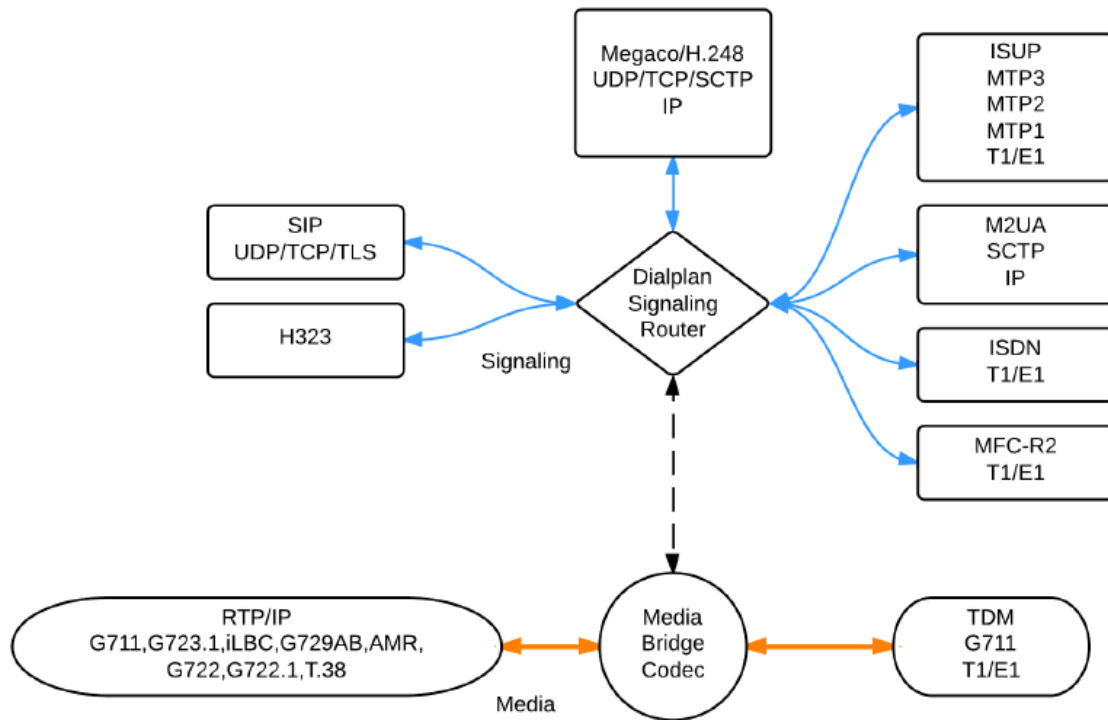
Megaco/H.248
UDP/TCP/SCTP
IP

ISUP
MTP3
MTP2
MTP1
T1/E1

SIP
UDP/TCP/TLS

H323

Dialplan
Signaling
Router

Signaling

M2UA
SCTP
IP

ISDN
T1/E1

MFC-R2
T1/E1

RTP/IP
G711,G723.1,iLBC,G729AB,AMR,
G722,G722.1,T.38

Media

Media
Bridge
Codec

TDM
G711
T1/E1